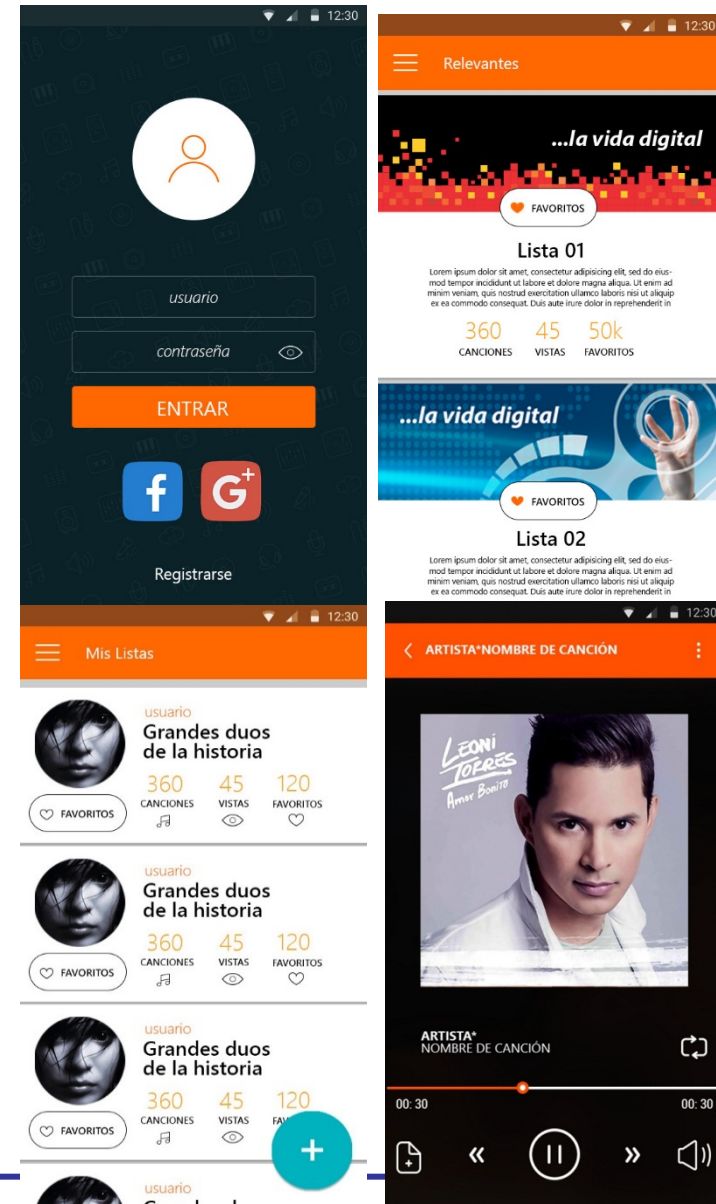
12:30

usuario

contraseña

ENTRAR

f G+

Registrarse

12:30

Relevantes

...la vida digital

FAVORITOS

Lista 01

Lorem ipsum dolor sit amet, consectetur adipisicing elit, sed do eiusmod tempor incididunt ut labore et dolore magna aliqua. Ut enim ad minim veniam, quis nostrud exercitation ullamco laboris nisi ut aliquip ex ea commodo consequat. Duis aute irure dolor in reprehenderit in

| 360 | 45 | 50k |
|---|---|---|
| CANCIONES | VISTAS | FAVORITOS |

...la vida digital

FAVORITOS

Lista 02

Lorem ipsum dolor sit amet, consectetur adipisicing elit, sed do eiusmod tempor incididunt ut labore et dolore magna aliqua. Ut enim ad minim veniam, quis nostrud exercitation ullamco laboris nisi ut aliquip ex ea commodo consequat. Duis aute irure dolor in reprehenderit in

12:30

Mis Listas

usuario
Grandes duos de la historia

FAVORITOS

| 360 | 45 | 120 |
|---|---|---|
| CANCIONES | VISTAS | FAVORITOS |

usuario
Grandes duos de la historia

FAVORITOS

| 360 | 45 | 120 |
|---|---|---|
| CANCIONES | VISTAS | FAVORITOS |

usuario
Grandes duos de la historia

FAVORITOS

| 360 | 45 | 120 |
|---|---|---|
| CANCIONES | VISTAS | FA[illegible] |

usuario
Grandes d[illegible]

12:30

ARTISTA*NOMBRE DE CANCIÓN

LEONI TORRES
Amor Bonito

ARTISTA*
NOMBRE DE CANCIÓN

00: 30

00: 30